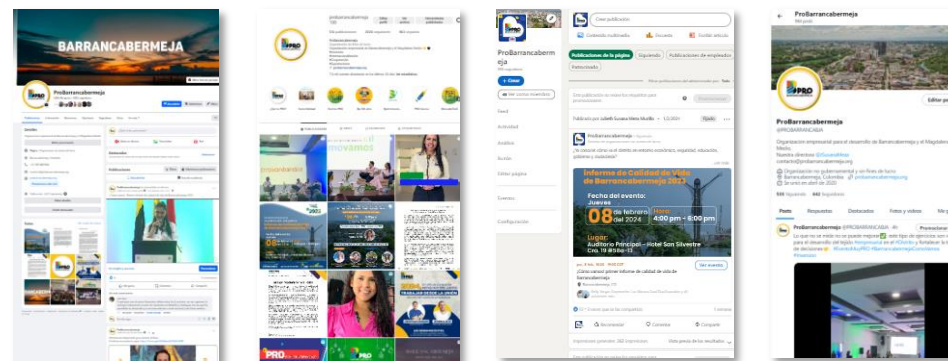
BARRANCABERMEJA

ProBarrancabermeja

probarrancabermeja

Informe de Calidad de Vida de Barrancabermeja 2023

Fecha del evento: Jueves 08 de febrero del 2024

Hora: 4:00 pm - 6:00 pm

Lugar: Auditorio Principal - Hotel San Silvestre Cra. 19 #58a-13

¿Cómo conocer primer informe de calidad de vida de barrancabermeja?

ProBarrancabermeja

Publicaciones de la página

Recomendar

Comentar

Compartir

Crear publicación

Ver evento

Feed

Actividad

Análisis

Eventos

Configuración

+ Crear

ProBarrancabermeja

@PROBARRANCABA

Organización empresarial para el desarrollo de Barrancabermeja y el Magdalena Medio.

Barrancabermeja, Colombia

Posts

Respuestas

Destacados

Fotos y videos

Editar pe

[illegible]